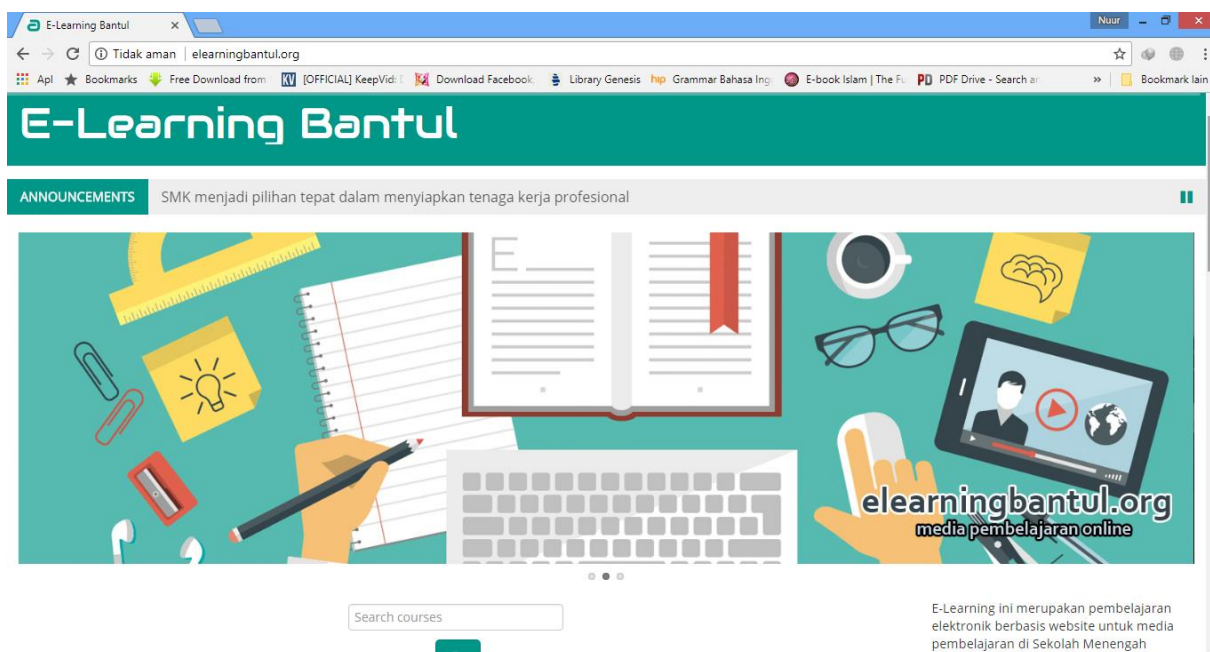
E-Learning Bantul ×

Nuur

Tidak aman | elearningbantul.org

Apl Bookmarks Free Download from [OFFICIAL] KeepVid: Download Facebook Library Genesis Grammar Bahasa Ing E-book Islam | The Fu PDF Drive - Search ar » Bookmark lain

E-Learning Bantul

ANNOUNCEMENTS SMK menjadi pilihan tepat dalam menyiapkan tenaga kerja profesional

E

elearningbantul.org
media pembelajaran online

Search courses

E-Learning ini merupakan pembelajaran elektronik berbasis website untuk media pembelajaran di Sekolah Menengah